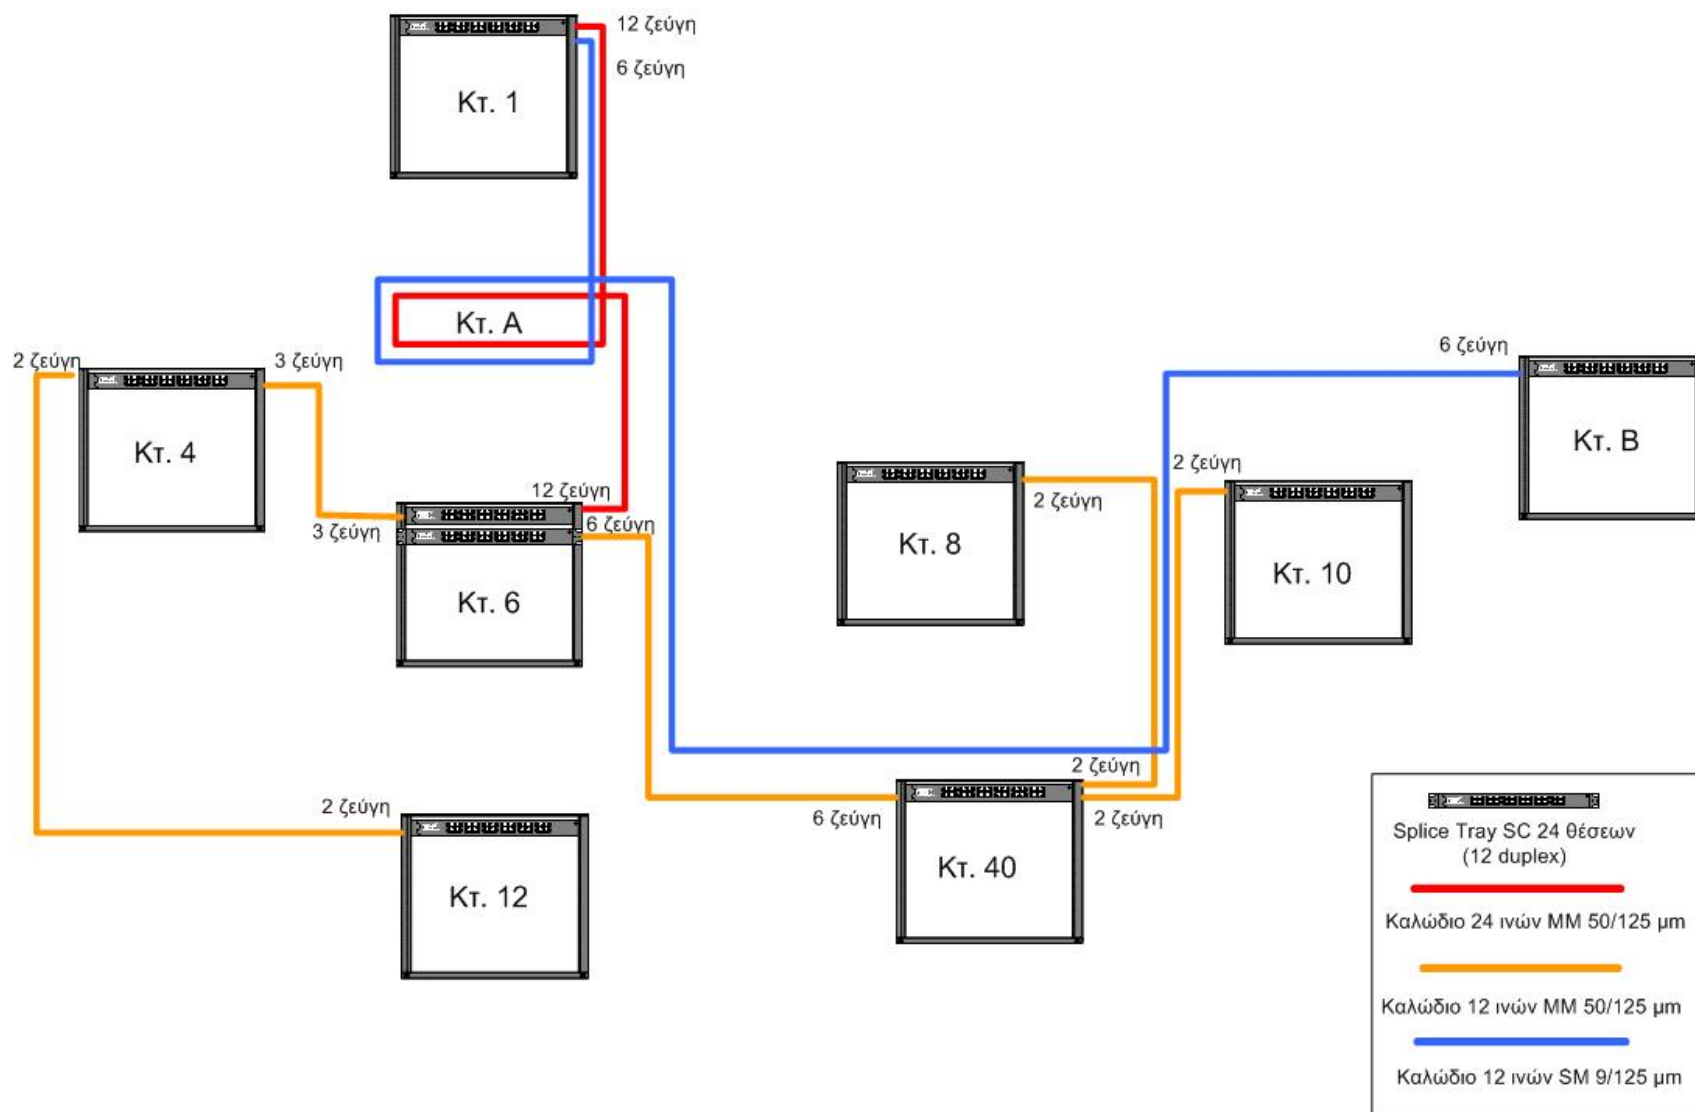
12 ζεύγη
6 ζεύγη
Κτ. 1

Κτ. A

2 ζεύγη
3 ζεύγη
Κτ. 4

12 ζεύγη
3 ζεύγη
6 ζεύγη
Κτ. 6

6 ζεύγη
Κτ. B

2 ζεύγη
Κτ. 8

2 ζεύγη
Κτ. 10

2 ζεύγη
Κτ. 12

2 ζεύγη
6 ζεύγη
2 ζεύγη
Κτ. 40

Splice Tray SC 24 θέσεων (12 duplex)
Καλώδιο 24 ινών MM 50/125 μm
Καλώδιο 12 ινών MM 50/125 μm
Καλώδιο 12 ινών SM 9/125 μm